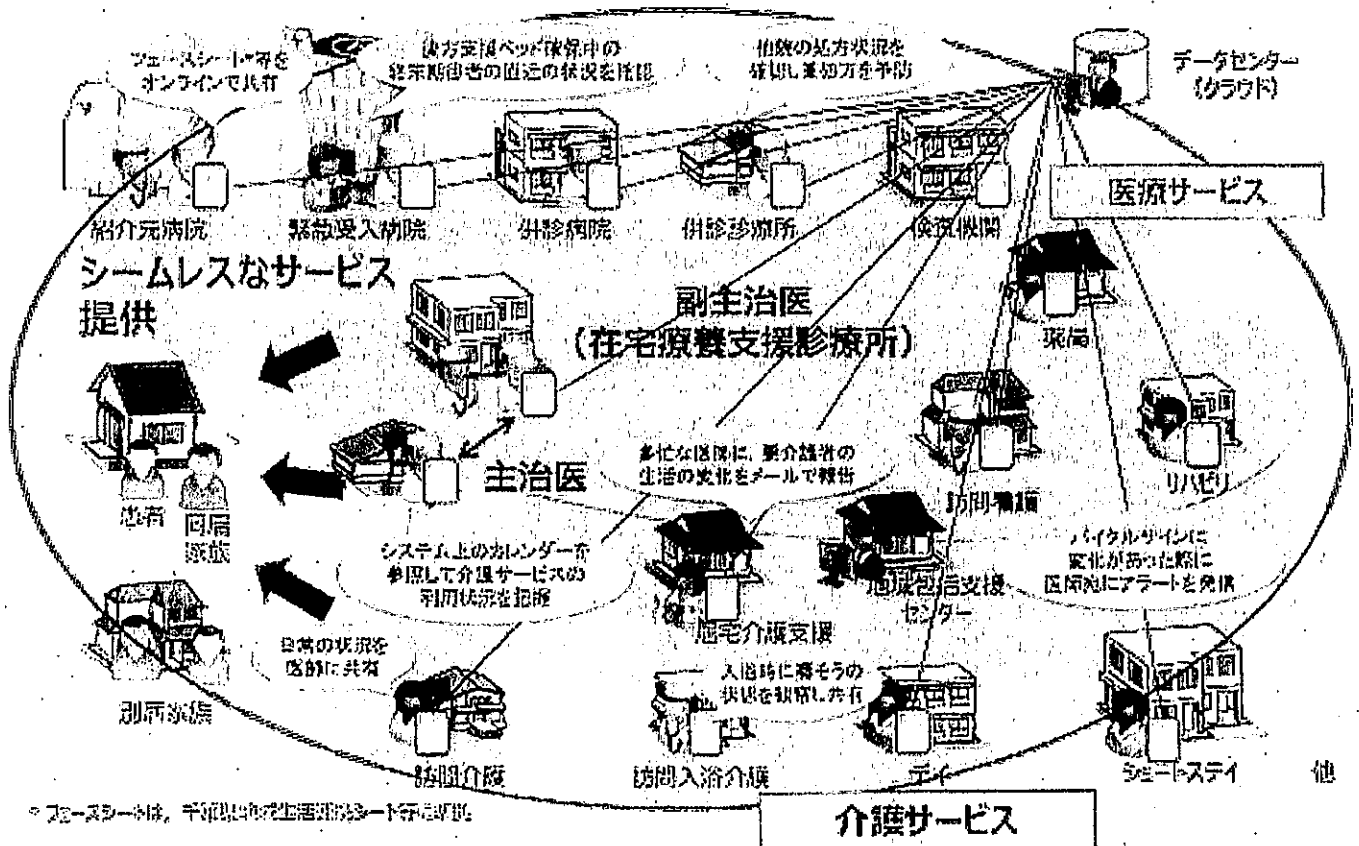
フェースシート等を
オンラインで共有

後方支援ベッド確保中の
経常期患者の直近の状況を確認

他院の処方状況を
確認し重複処方を予防

データセンター
(クラウド)

紹介元病院

緊急受入病院

外診病院

併診診療所

検査機関

医療サービス

シームレスなサービス
提供

副主治医
(在宅療養支援診療所)

薬局

主治医

多忙な医師に、要介護者の
生活の変化をメールで報告

訪問看護

リハビリ

患者

同居
家族

システム上のカレンダーを
参照して介護サービスの
利用状況を把握

地域包括支援
センター

バイタルサインに
変化があった際に
医師宛にアラートを発信

居宅介護支援

日常の状況を
医師に共有

入浴時に褥そうの
状況を観察し共有

別居家族

訪問介護

訪問入浴介護

デイ

ショートステイ

他

※ フェースシートは、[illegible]

介護サービス